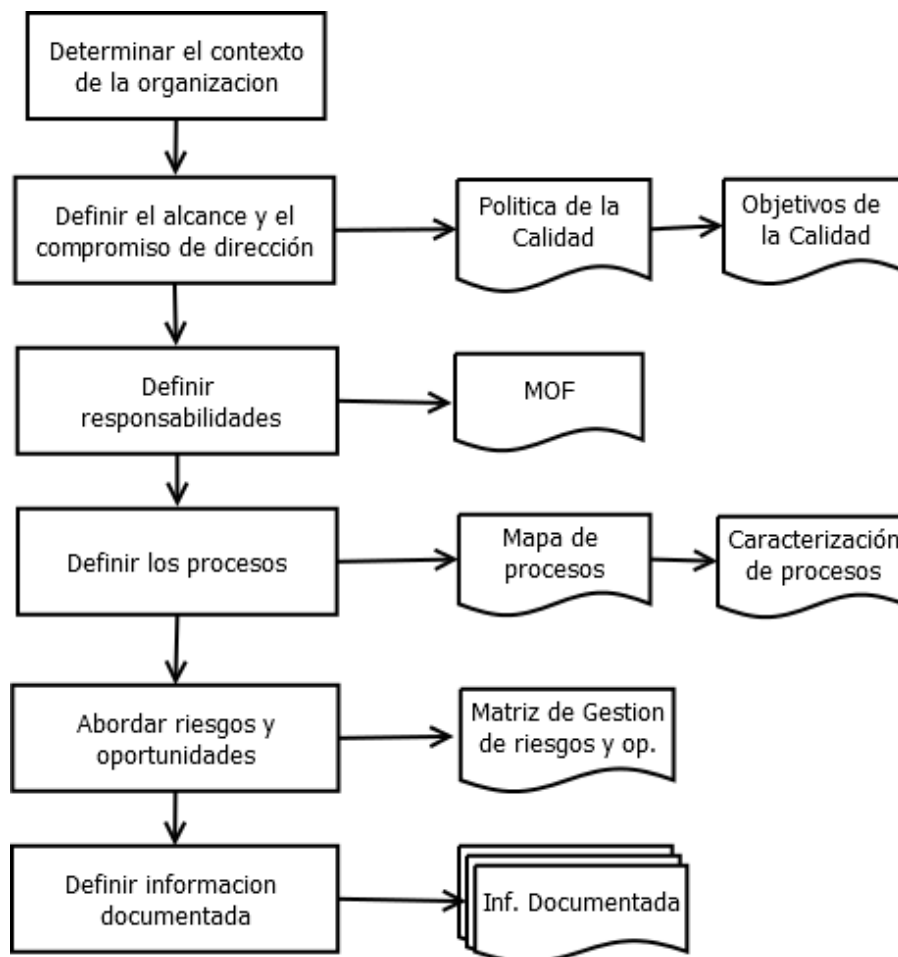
Determinar el contexto de la organizacion

Definir el alcance y el compromiso de dirección

Politica de la Calidad

Objetivos de la Calidad

Definir responsabilidades

MOF

Definir los procesos

Mapa de procesos

Caracterización de procesos

Abordar riesgos y oportunidades

Matriz de Gestion de riesgos y op.

Definir informacion documentada

Inf. Documentada